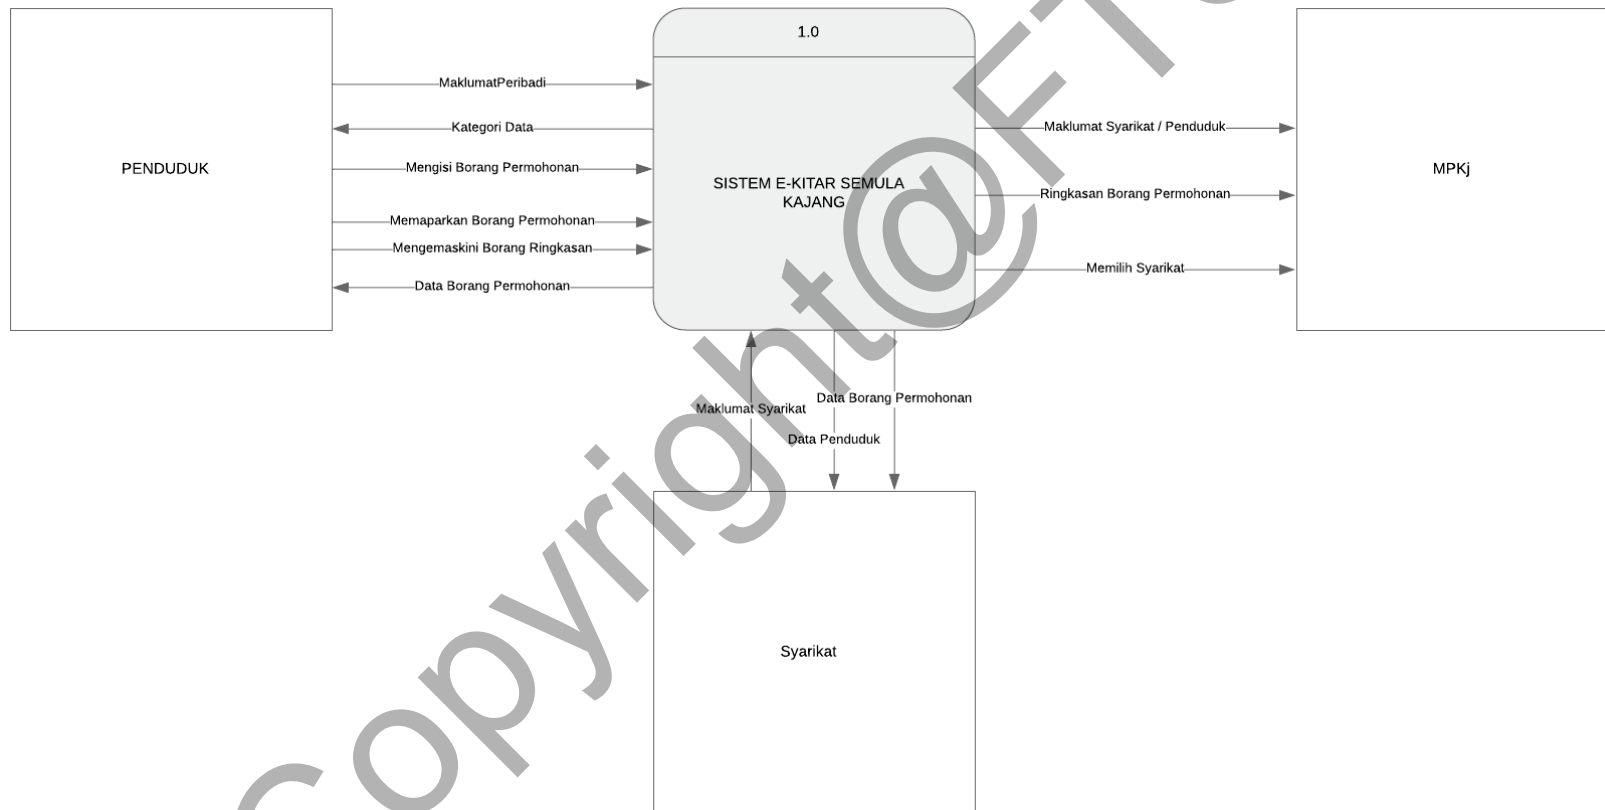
PENDUDUK

MaklumatPeribadi

Kategori Data

Mengisi Borang Permohonan

Memaparkan Borang Permohonan

Mengemaskini Borang Ringkasan

Data Borang Permohonan

1.0

SISTEM E-KITAR SEMULA KAJANG

Maklumat Syarikat / Penduduk

Ringkasan Borang Permohonan

Memilih Syarikat

MPKj

Maklumat Syarikat

Data Borang Permohonan

Data Penduduk

Syarikat

Copyright@F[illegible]